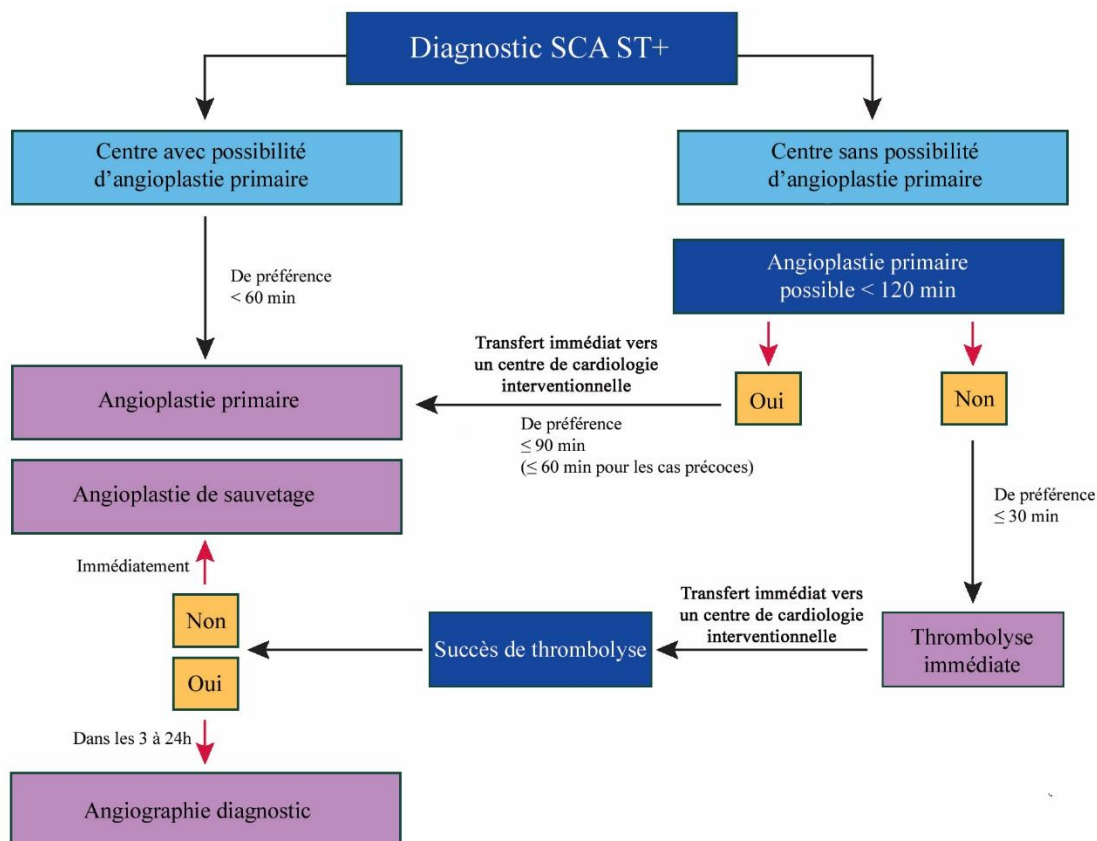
Diagnostic SCA ST+

Centre avec possibilité d'angioplastie primaire

Centre sans possibilité d'angioplastie primaire

De préférence < 60 min

Angioplastie primaire possible < 120 min

Transfert immédiat vers un centre de cardiologie interventionnelle

Oui

Non

Angioplastie primaire

De préférence $\leq$ 90 min ($\leq$ 60 min pour les cas précoces)

Angioplastie de sauvetage

De préférence $\leq$ 30 min

Immédiatement

Non

Transfert immédiat vers un centre de cardiologie interventionnelle

Succès de thrombolyse

Thrombolyse immédiate

Oui

Dans les 3 à 24h

Angiographie diagnostic